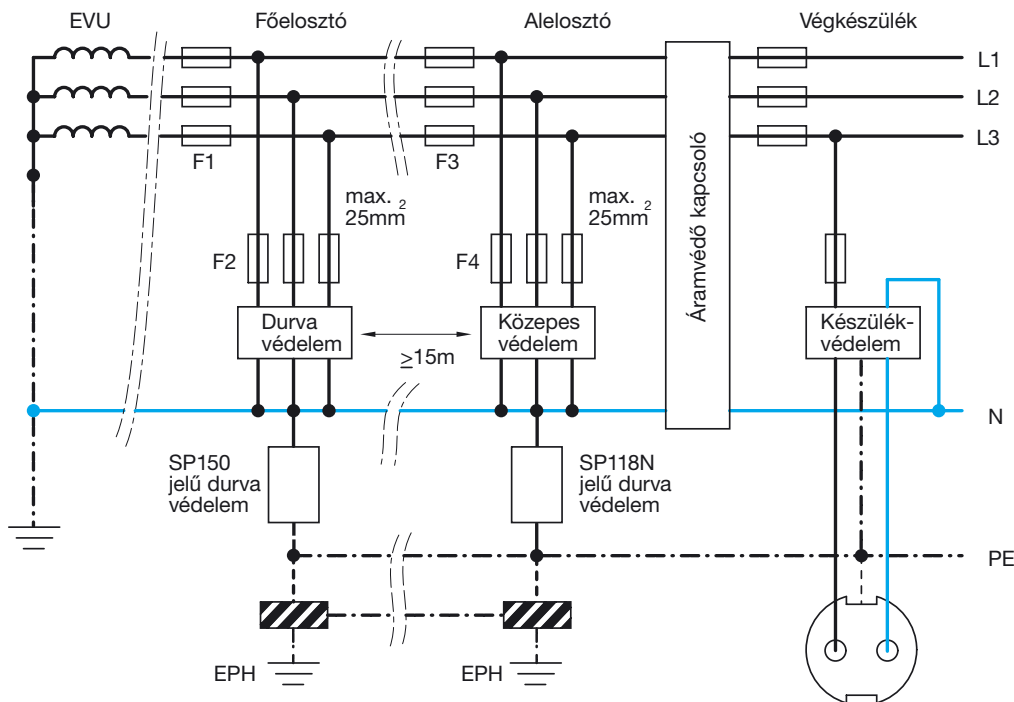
EVU

Főelosztó

Alelosztó

Végkészülék

L1

L2

L3

F1

F3

max. $25mm^2$

max. $25mm^2$

F2

F4

Áramvédő kapcsoló

Durva védelem

Közepes védelem

Készülék-védelem

≥15m

N

SP150 jelű durva védelem

SP118N jelű durva védelem

PE

EPH

EPH